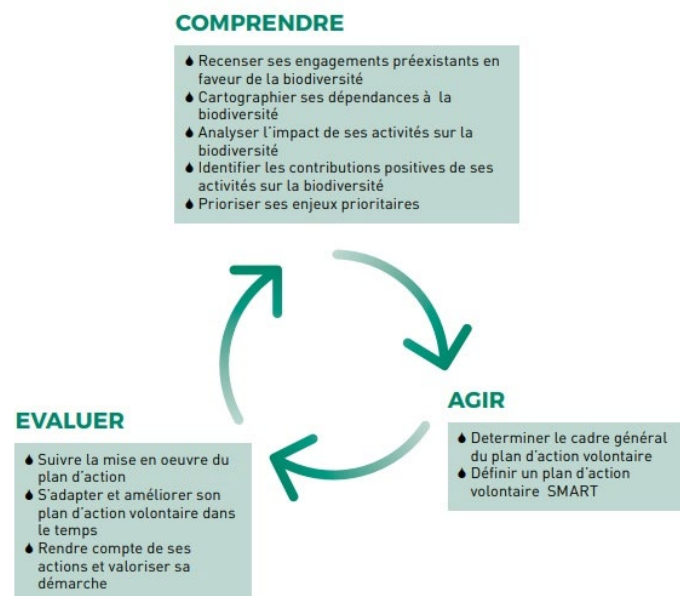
COMPRENDRE

- Recenser ses engagements préexistants en faveur de la biodiversité
- Cartographier ses dépendances à la biodiversité
- Analyser l'impact de ses activités sur la biodiversité
- Identifier les contributions positives de ses activités sur la biodiversité
- Prioriser ses enjeux prioritaires

AGIR

- Determiner le cadre général du plan d'action volontaire
- Définir un plan d'action volontaire SMART

EVALUER

- Suivre la mise en oeuvre du plan d'action
- S'adapter et améliorer son plan d'action volontaire dans le temps
- Rendre compte de ses actions et valoriser sa démarche